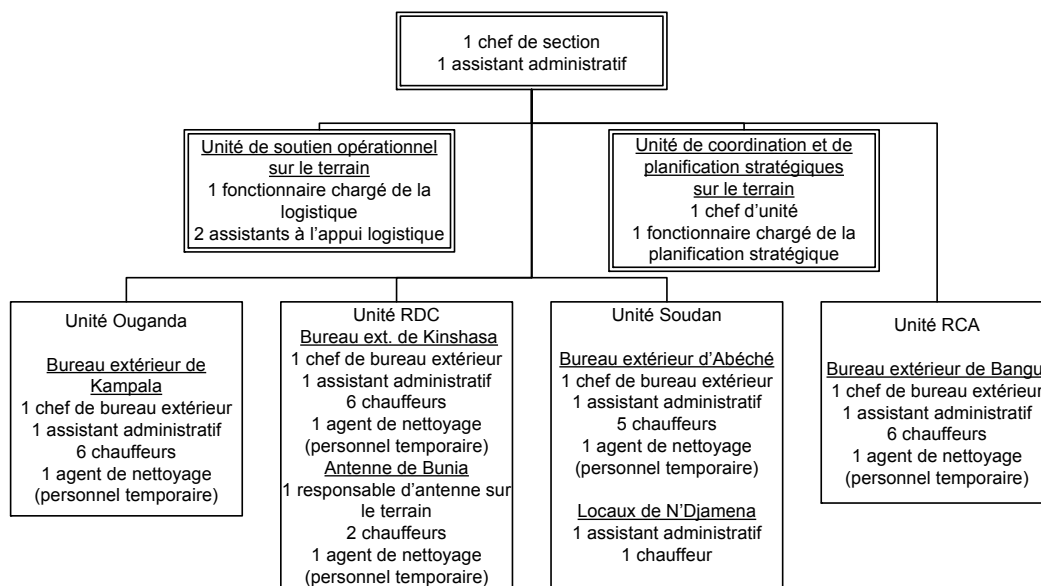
1 chef de section
1 assistant administratif

Unité de soutien opérationnel sur le terrain
1 fonctionnaire chargé de la logistique
2 assistants à l'appui logistique

Unité de coordination et de planification stratégiques sur le terrain
1 chef d'unité
1 fonctionnaire chargé de la planification stratégique

Unité Ouganda

Bureau extérieur de Kampala
1 chef de bureau extérieur
1 assistant administratif
6 chauffeurs
1 agent de nettoyage
(personnel temporaire)

Unité RDC
Bureau ext. de Kinshasa
1 chef de bureau extérieur
1 assistant administratif
6 chauffeurs
1 agent de nettoyage
(personnel temporaire)
Antenne de Bunia
1 responsable d'antenne sur le terrain
2 chauffeurs
1 agent de nettoyage
(personnel temporaire)

Unité Soudan

Bureau extérieur d'Abéché
1 chef de bureau extérieur
1 assistant administratif
5 chauffeurs
1 agent de nettoyage
(personnel temporaire)

Locaux de N'Djamena
1 assistant administratif
1 chauffeur

Unité RCA

Bureau extérieur de Bangu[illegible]
1 chef de bureau extérieu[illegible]
1 assistant administratif
6 chauffeurs
1 agent de nettoyage
(personnel temporaire)